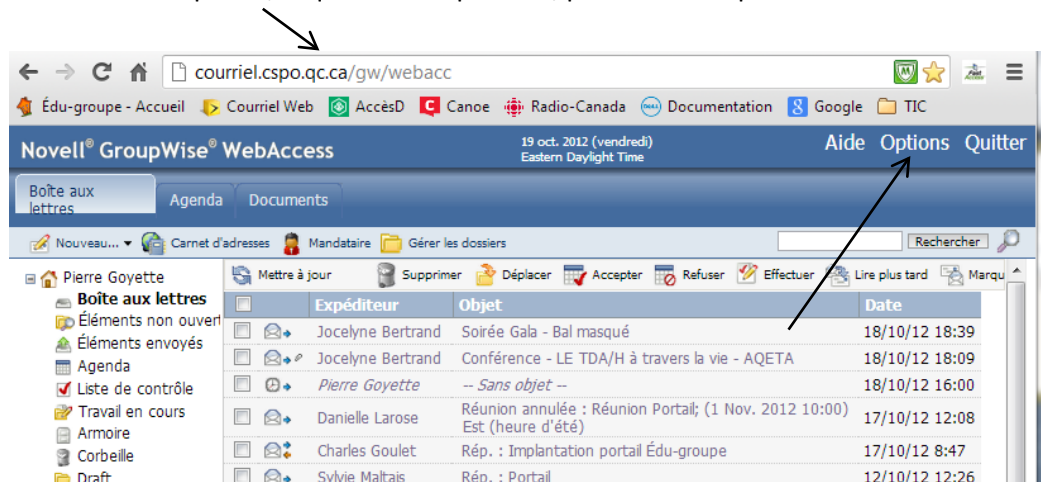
courriel.cspo.qc.ca/gw/webacc

Édu-groupe - Accueil Courriel Web AccèsD Canoe Radio-Canada Documentation Google TIC

Novell® GroupWise® WebAccess

19 oct. 2012 (vendredi)
Eastern Daylight Time

Aide Options Quitter

Boîte aux lettres Agenda Documents

Nouveau... Carnet d'adresses Mandataire Gérer les dossiers Rechercher

Pierre Goyette
Boîte aux lettres
Éléments non ouvert
Éléments envoyés
Agenda
Liste de contrôle
Travail en cours
Armoire
Corbeille
Draft

Mettre à jour Supprimer Déplacer Accepter Refuser Effectuer Lire plus tard Marqu

| | | Expéditeur | Objet | Date |
|---|---|---|---|---|
| | | Jocelyne Bertrand | Soirée Gala - Bal masqué | 18/10/12 18:39 |
| | | Jocelyne Bertrand | Conférence - LE TDA/H à travers la vie - AQETA | 18/10/12 18:09 |
| | | Pierre Goyette | -- Sans objet -- | 18/10/12 16:00 |
| | | Danielle Larose | Réunion annulée : Réunion Portail; (1 Nov. 2012 10:00) Est (heure d'été) | 17/10/12 12:08 |
| | | Charles Goulet | Rép. : Implantation portail Édu-groupe | 17/10/12 8:47 |
| | | Sylvie Maltais | Rép. : Portail | 12/10/12 12:26 |